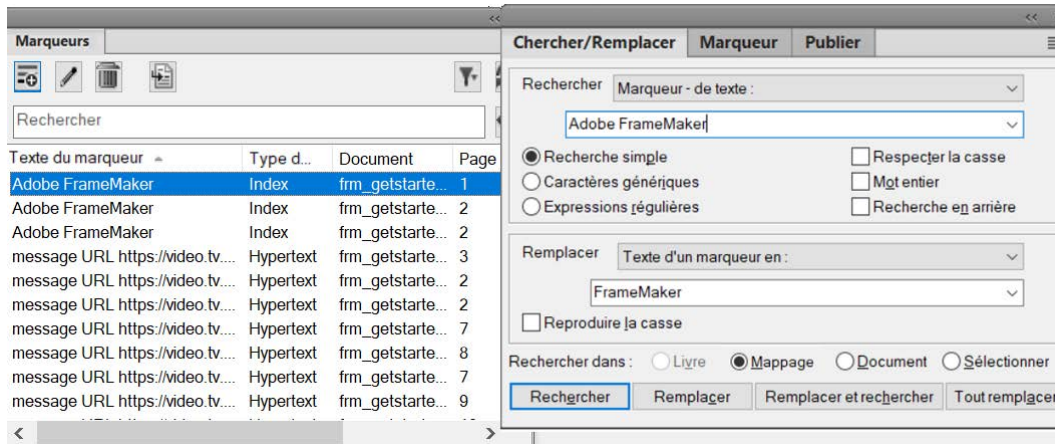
<<

Marqueurs

Rechercher

| Texte du marqueur | Type d... | Document | Page |
|---|---|---|---|
| Adobe FrameMaker | Index | frm_getstarte... | 1 |
| Adobe FrameMaker | Index | frm_getstarte... | 2 |
| Adobe FrameMaker | Index | frm_getstarte... | 2 |
| message URL https://video.tv.... | Hypertext | frm_getstarte... | 3 |
| message URL https://video.tv.... | Hypertext | frm_getstarte... | 2 |
| message URL https://video.tv.... | Hypertext | frm_getstarte... | 2 |
| message URL https://video.tv.... | Hypertext | frm_getstarte... | 7 |
| message URL https://video.tv.... | Hypertext | frm_getstarte... | 8 |
| message URL https://video.tv.... | Hypertext | frm_getstarte... | 7 |
| message URL https://video.tv.... | Hypertext | frm_getstarte... | 9 |

<<

Chercher/Remplacer Marqueur Publier

Rechercher Marqueur - de texte :

Adobe FrameMaker

Recherche simple
Caractères génériques
Expressions régulières
Respecter la casse
Mot entier
Recherche en arrière

Remplacer Texte d'un marqueur en :

FrameMaker

Reproduire la casse

Rechercher dans : Livre Mappage Document Sélectionner

Rechercher Remplacer Remplacer et rechercher Tout remplacer